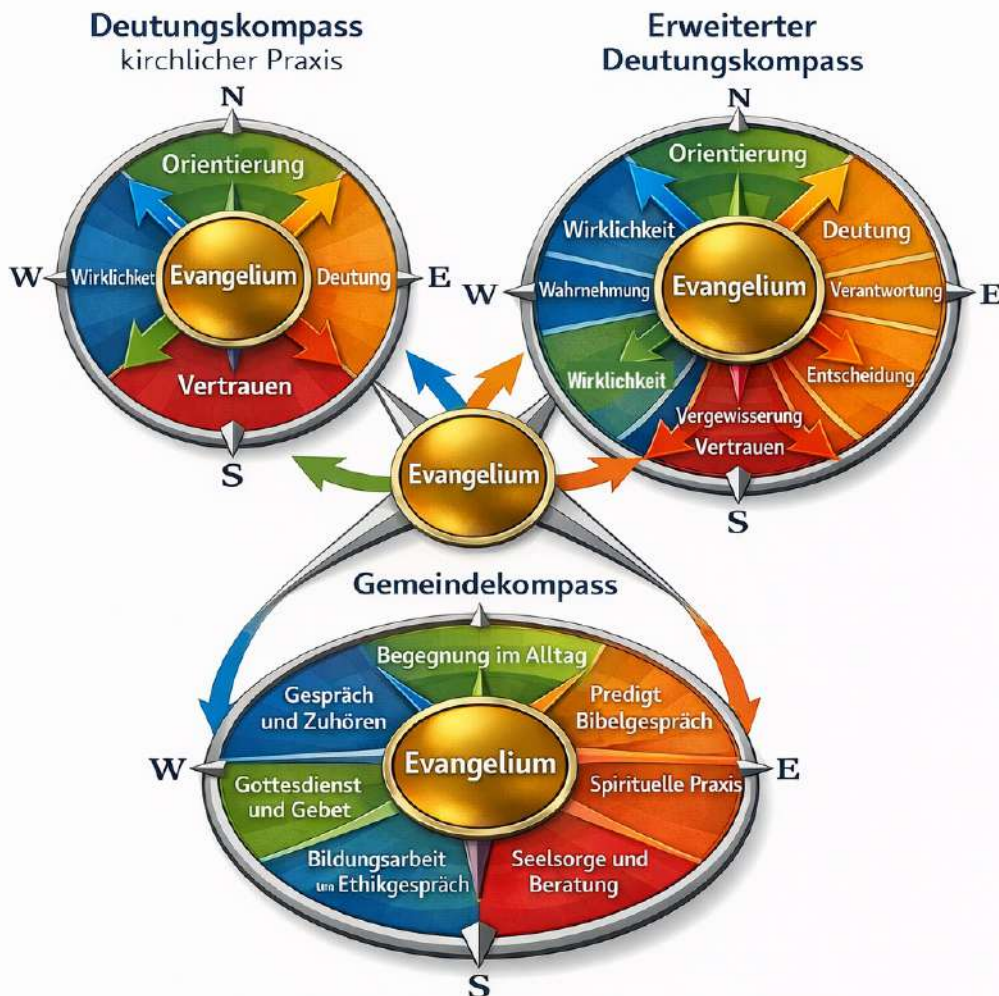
Deutungskompass
kirchlicher Praxis

N
Orientierung
W
Wirklichket
Evangelium
Deutung
E
Vertrauen
S

Erweiterter
Deutungskompass

N
Orientierung
Wirklichkeit
Deutung
W
Wahrnehmung
Evangelium
Verantwortung
E
Wirklichkeit
Entscheidung
Vergewisserung
Vertrauen
S

Evangelium

Gemeindekompass

Begegnung im Alltag
Gespräch und Zuhören
Predigt Bibelgespräch
W
Evangelium
E
Gottesdienst und Gebet
Spirituelle Praxis
Bildungsarbeit um Ethikgespräch
Seelsorge und Beratung
S